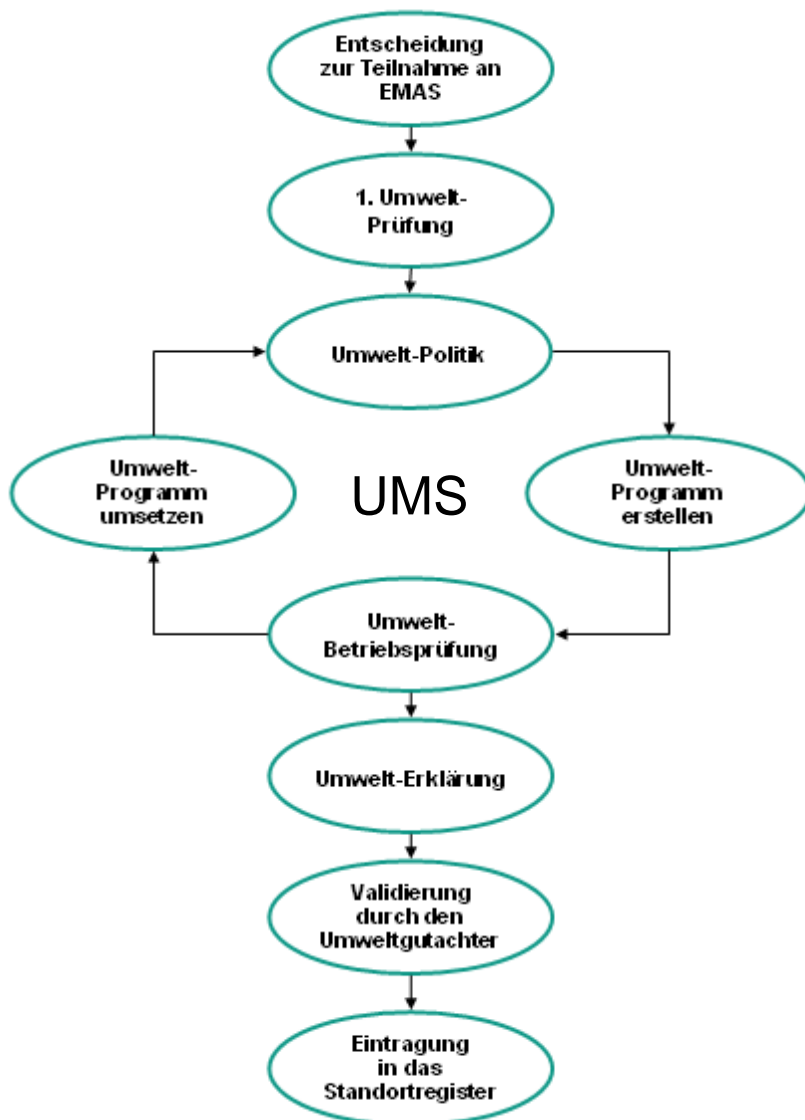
Entscheidung zur Teilnahme an EMAS

1. Umwelt-Prüfung

Umwelt-Politik

Umwelt-Programm umsetzen

UMS

Umwelt-Programm erstellen

Umwelt-Betriebsprüfung

Umwelt-Erklärung

Validierung durch den Umweltgutachter

Eintragung in das Standortregister